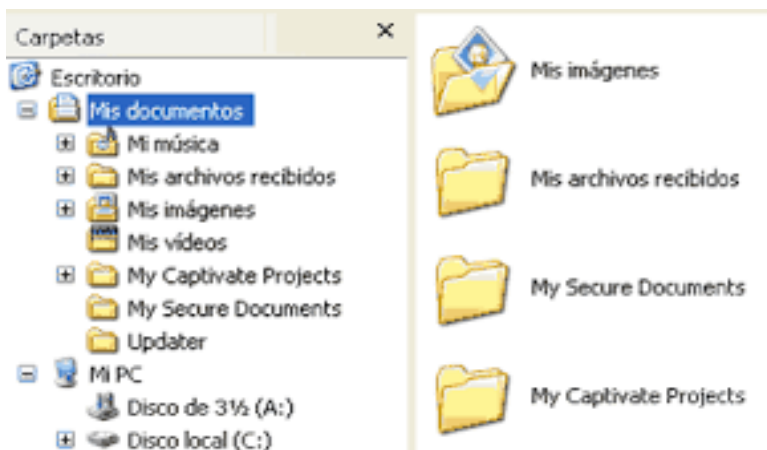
Carpetas ×

Escritorio
Mis documentos
Mi música
Mis archivos recibidos
Mis imágenes
Mis vídeos
My Captivate Projects
My Secure Documents
Updater
Mi PC
Disco de 3½ (A:)
Disco local (C:)

Mis imágenes

Mis archivos recibidos

My Secure Documents

My Captivate Projects